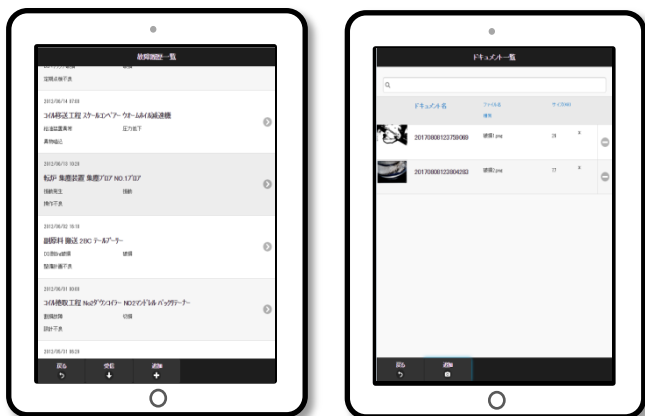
故障履歴一覧

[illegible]

2012/06/14 07:03
コイル移送工程 スケールコンベアー ウオームホイル破損
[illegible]　圧力低下
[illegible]

2012/06/13 10:28
転炉 集塵装置 集塵ブロア NO.1ブロア
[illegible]　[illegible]
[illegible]

2012/06/02 10:18
原料 搬送 2BC テールプーリー
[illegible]　破損
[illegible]

2012/05/31 10:03
コイル巻取工程 No2ダウンコイラー NO2マンドレル バックテーナー
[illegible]　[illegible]
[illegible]

2012/05/31 08:23

戻る　受信　追加

ドキュメント一覧

ドキュメント名　ファイル名　サイズ(kB)
備考

20170808123759069　破損1.png　21
20170808123804283　破損2.png　27

戻る　追加